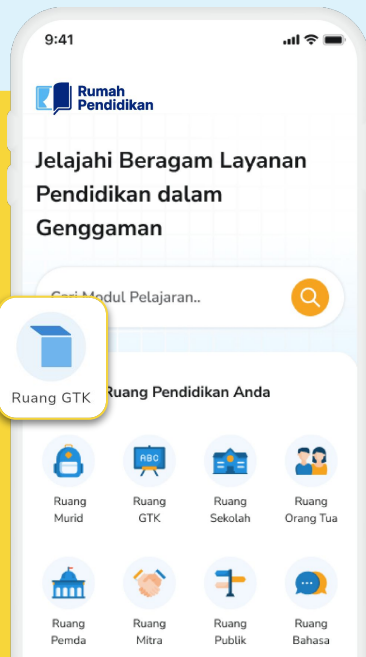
9:41

Rumah Pendidikan

Jelajahi Beragam Layanan Pendidikan dalam Genggaman

Cari Modul Pelajaran..

Ruang GTK

Ruang Pendidikan Anda

ABC

Ruang Murid

Ruang GTK

Ruang Sekolah

Ruang Orang Tua

Ruang Pemda

Ruang Mitra

Ruang Publik

Ruang Bahasa